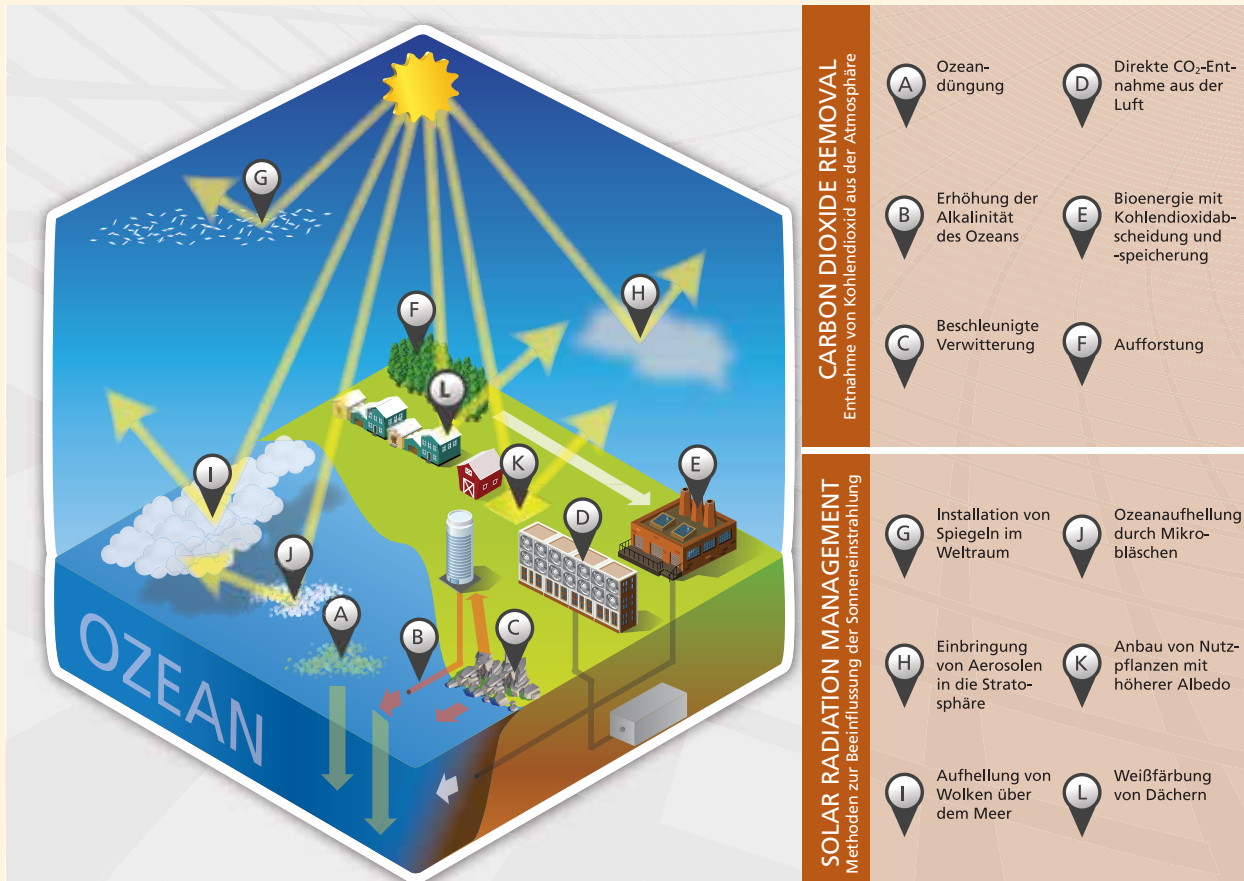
G

H

F

L

I

K

E

D

J

A

B

C

OZEAN

CARBON DIOXIDE REMOVAL
Entnahme von Kohlendioxid aus der Atmosphäre

A Ozeandüngung

D Direkte $CO_2$-Entnahme aus der Luft

B Erhöhung der Alkalinität des Ozeans

E Bioenergie mit Kohlendioxidabscheidung und -speicherung

C Beschleunigte Verwitterung

F Aufforstung

SOLAR RADIATION MANAGEMENT
Methoden zur Beeinflussung der Sonneneinstrahlung

G Installation von Spiegeln im Weltraum

J Ozeanaufhellung durch Mikrobläschen

H Einbringung von Aerosolen in die Stratosphäre

K Anbau von Nutzpflanzen mit höherer Albedo

I Aufhellung von Wolken über dem Meer

L Weißfärbung von Dächern